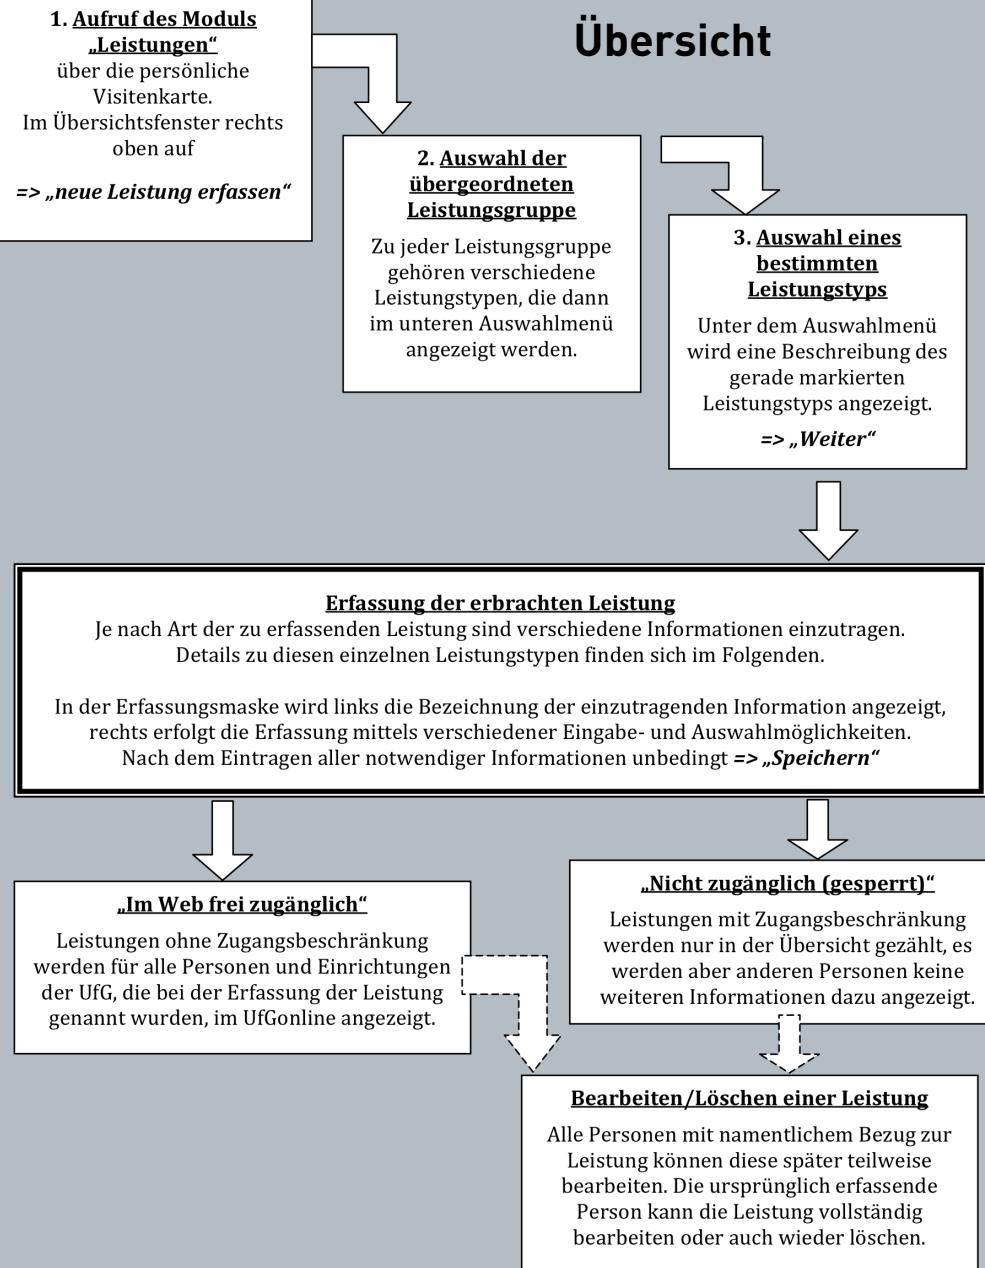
Übersicht

1. Aufruf des Moduls „Leistungen“
über die persönliche Visitenkarte.
Im Übersichtsfenster rechts oben auf
=> „neue Leistung erfassen“

2. Auswahl der übergeordneten Leistungsgruppe
Zu jeder Leistungsgruppe gehören verschiedene Leistungstypen, die dann im unteren Auswahlmenü angezeigt werden.

3. Auswahl eines bestimmten Leistungstyps
Unter dem Auswahlmenü wird eine Beschreibung des gerade markierten Leistungstyps angezeigt.
=> „Weiter“

Erfassung der erbrachten Leistung
Je nach Art der zu erfassenden Leistung sind verschiedene Informationen einzutragen.
Details zu diesen einzelnen Leistungstypen finden sich im Folgenden.

In der Erfassungsmaske wird links die Bezeichnung der einzutragenden Information angezeigt, rechts erfolgt die Erfassung mittels verschiedener Eingabe- und Auswahlmöglichkeiten.
Nach dem Eintragen aller notwendiger Informationen unbedingt => „Speichern“

„Im Web frei zugänglich“
Leistungen ohne Zugangsbeschränkung werden für alle Personen und Einrichtungen der UfG, die bei der Erfassung der Leistung genannt wurden, im UfGonline angezeigt.

„Nicht zugänglich (gesperrt)“
Leistungen mit Zugangsbeschränkung werden nur in der Übersicht gezählt, es werden aber anderen Personen keine weiteren Informationen dazu angezeigt.

Bearbeiten/Löschen einer Leistung
Alle Personen mit namentlichem Bezug zur Leistung können diese später teilweise bearbeiten. Die ursprünglich erfassende Person kann die Leistung vollständig bearbeiten oder auch wieder löschen.